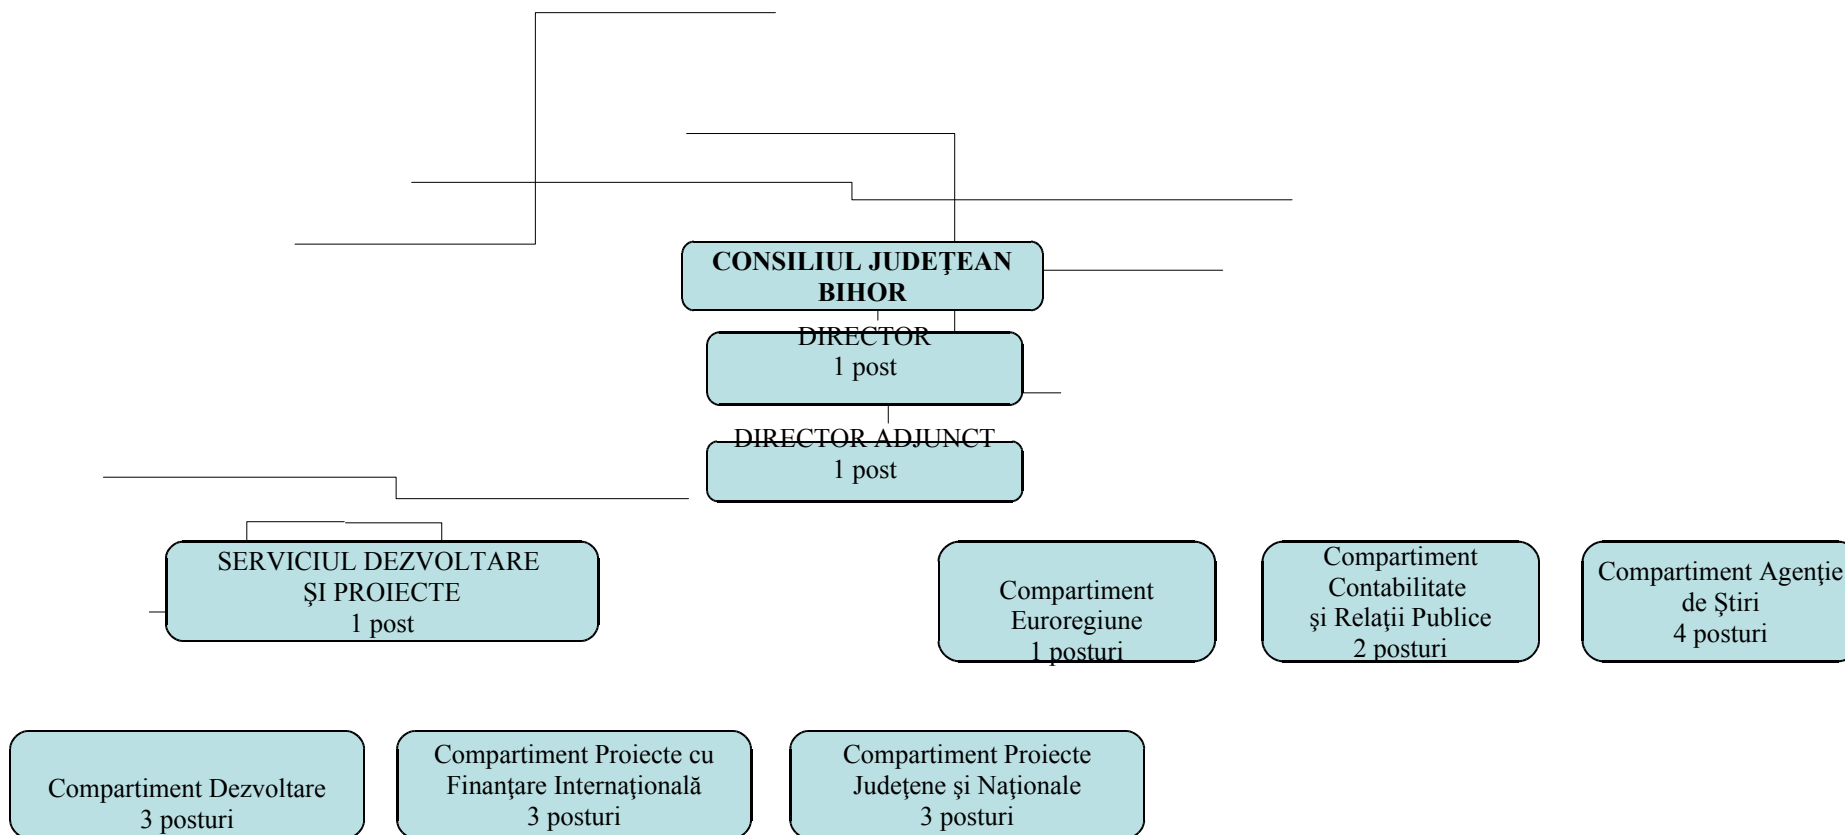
CONSILIUL JUDEŢEAN BIHOR

DIRECTOR
1 post

DIRECTOR ADJUNCT
1 post

SERVICIUL DEZVOLTARE ŞI PROIECTE
1 post

Compartiment Euroregiune
1 posturi

Compartiment Contabilitate şi Relaţii Publice
2 posturi

Compartiment Agenţie de Ştiri
4 posturi

Compartiment Dezvoltare
3 posturi

Compartiment Proiecte cu Finanţare Internaţională
3 posturi

Compartiment Proiecte Judeţene şi Naţionale
3 posturi